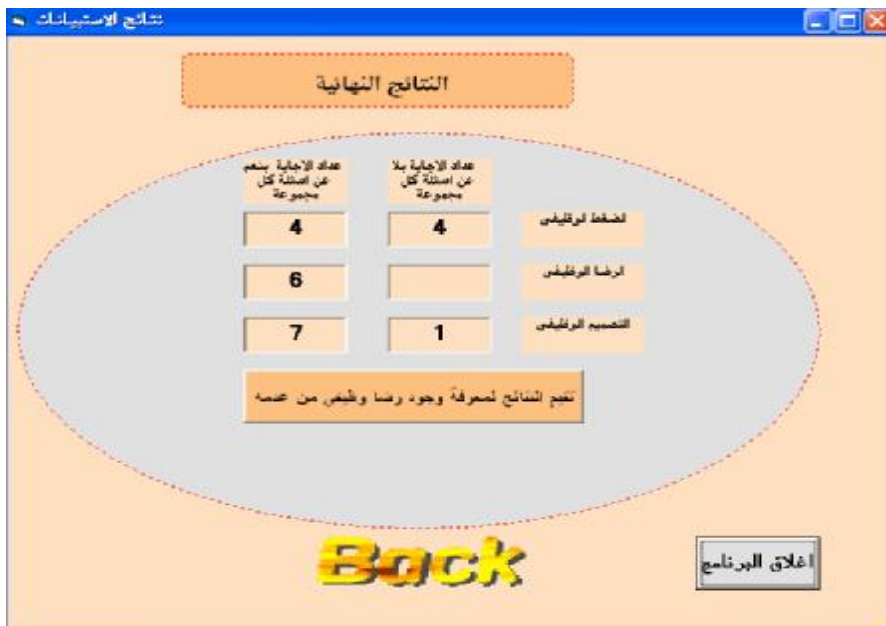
نتائج الاستبيانات

النتائج النهائية

عداد الاجابة بنعم عن اسئلة كل مجموعة

عداد الاجابة بلا عن اسئلة كل مجموعة

الضغط الوظيفى

الرضا الوظيفى

التصميم الوظيفى

4

4

6

7

1

تجمع النتائج لمعرفة وجود رضا وظيفي من عدمه

Back

اغلاق البرنامج